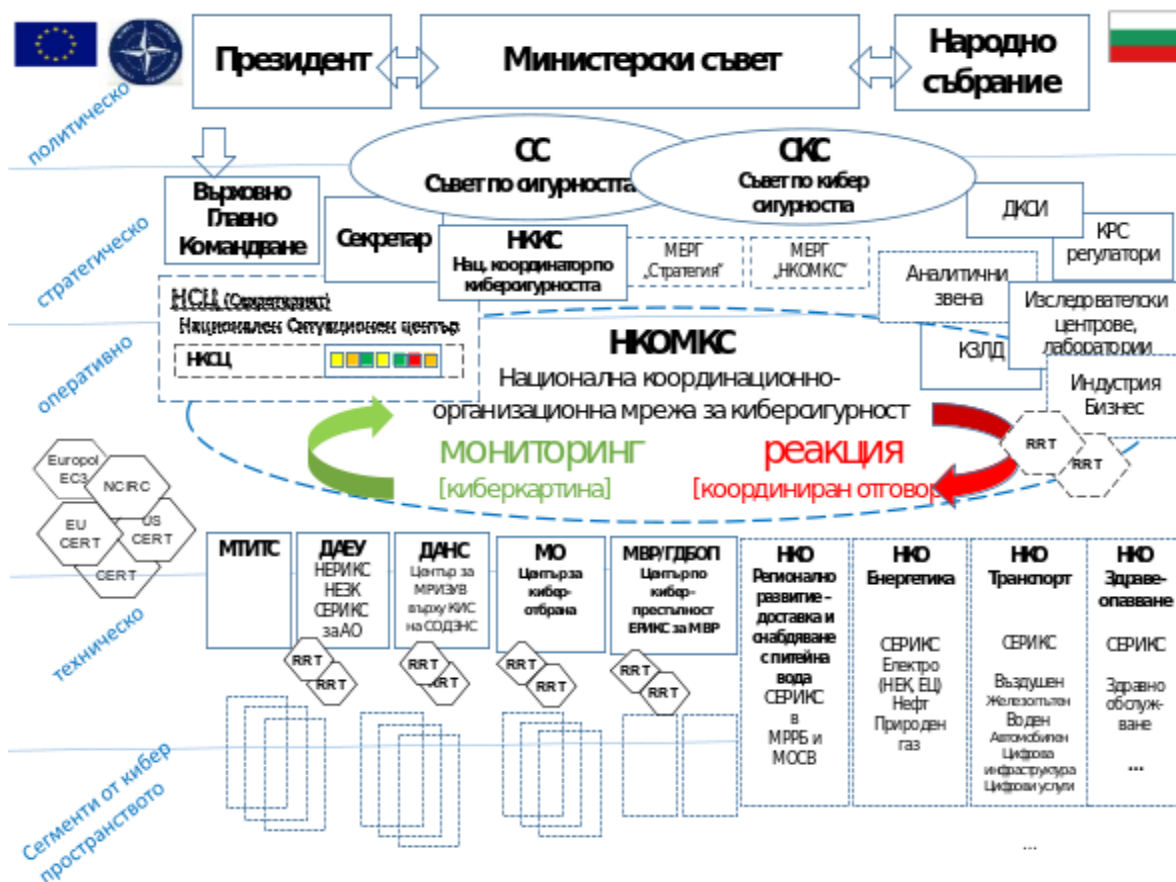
Президент

Министерски съвет

Народно събрание

политическо

СС
Съвет по сигурността

СКС
Съвет по кибер сигурноста

Върховно Главно Командване

Секретар

НККС
Нац. координатор по киберсигурността

МЕРГ „Стратегия"

МЕРГ „НКОМКС"

ДКСИ

КРС регулатори

стратегическо

НСЦ (Секретариат)
Национален Ситуационен център

НКСЦ

Аналитични звена

Изследователски центрове, лаборатории

КЗЛД

оперативно

НКОМКС
Национална координационно-организационна мрежа за киберсигурност

Индустрия Бизнес

мониторинг
[киберкартина]

реакция
[координиран отговор]

RRT

RRT

Europol EC3

NCIRC

EU CERT

US CERT

CERT

МТИТС

ДАЕУ
НЕРИКС
НЕЗК
СЕРИКС за АО

ДАНС
Център за МРИЗУВ върху КИС на СОДЗНС

МО
Център за кибер-отбрана

МВР/ГДБОП
Център по кибер-престъпност ЕРИКС за МВР

НКО
Регионално развитие - доставка и снабдяване с питейна вода
СЕРИКС в МРРБ и МОСВ

НКО
Енергетика
СЕРИКС
Електро (НЕК, ЕЦ)
Нефт
Природен газ

НКО
Транспорт
СЕРИКС
Въздушен
Железопътен
Воден
Автомобилен
Цифрова инфраструктура
Цифрови услуги

НКО
Здраве-опазване
СЕРИКС
Здравно обслуж-ване
...

техническо

RRT
RRT
RRT
RRT
RRT
RRT
RRT
RRT

Сегменти от кибер пространството

...